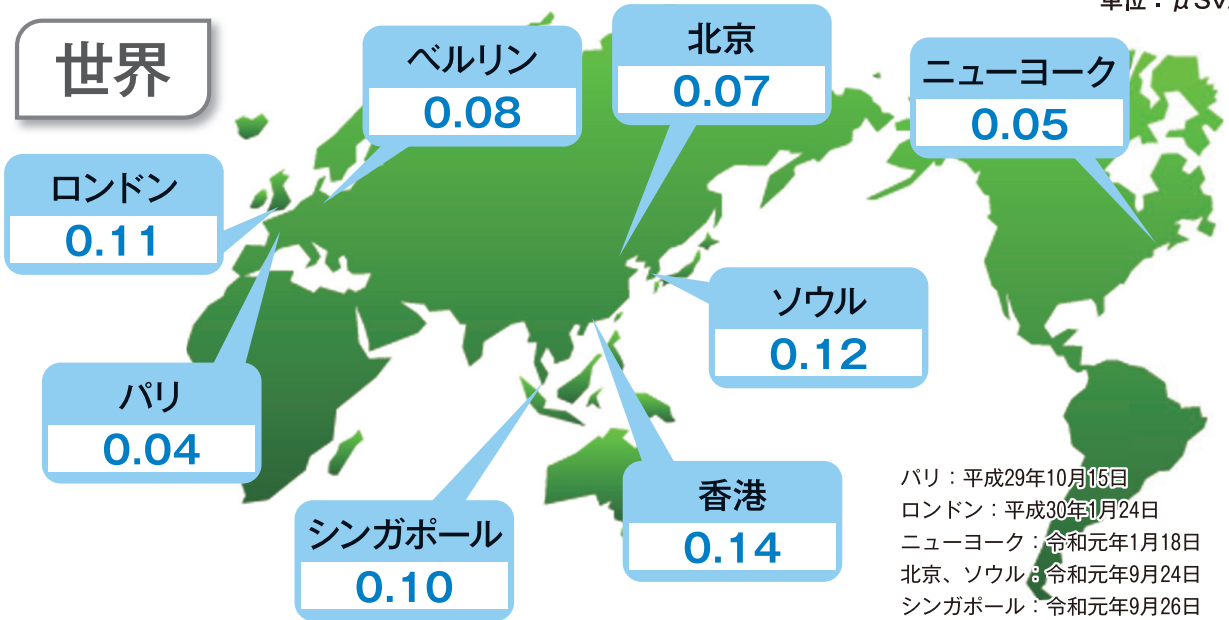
単位：μSv/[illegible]

世界

ベルリン
0.08

北京
0.07

ニューヨーク
0.05

ロンドン
0.11

ソウル
0.12

パリ
0.04

香港
0.14

シンガポール
0.10

パリ：平成29年10月15日
ロンドン：平成30年1月24日
ニューヨーク：令和元年1月18日
北京、ソウル：令和元年9月24日
シンガポール：令和元年9月26日